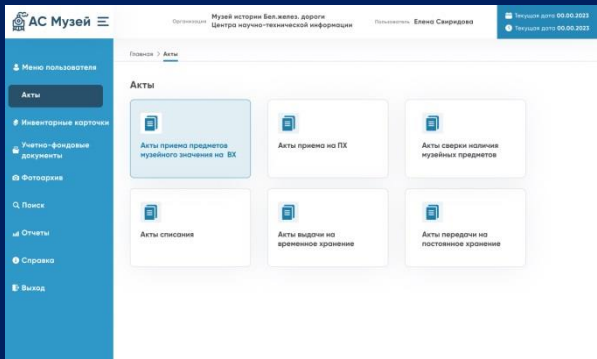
АС Музей

Организация Музей истории Бел.желез. дороги Центра научно-технической информации

Пользователь Елена Саяредова

Текущая дата 00.00.2023
Текущая дата 00.00.2023

Меню пользователя

Акты

Инвентарные карточки

Учетно-фондовые документы

Фотоархив

Поиск

Отчеты

Справка

Выход

Главная > Акты

Акты

Акты приема предметов музейного значения на ВХ

Акты приема на ПХ

Акты сверки наличия музейных предметов

Акты списания

Акты выдачи на временное хранение

Акты передачи на постоянное хранение